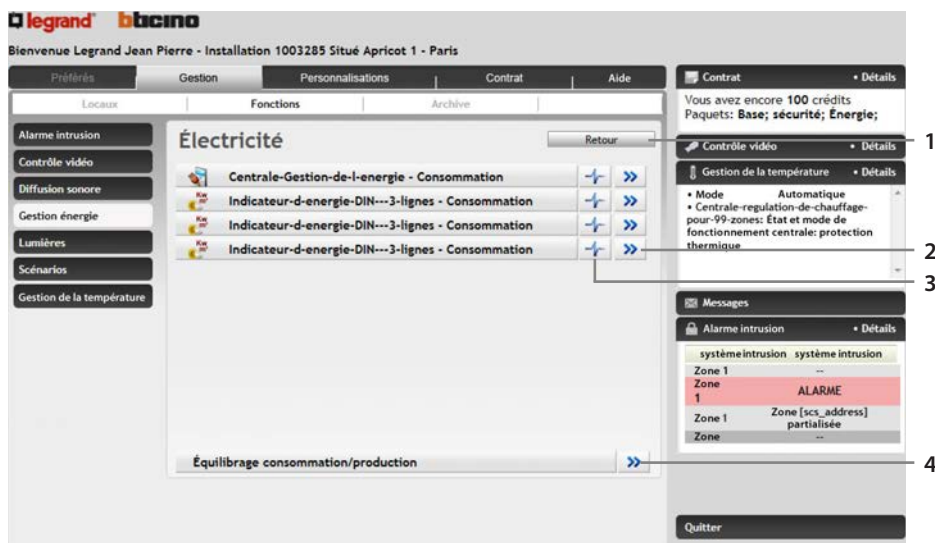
legrand bticino

Bienvenue Legrand Jean Pierre - Installation 1003285 Situé Apricot 1 - Paris

Préférés | Gestion | Personnalisations | Contrat | Aide

Locaux | Fonctions | Archive

Alarme intrusion
Contrôle vidéo
Diffusion sonore
Gestion énergie
Lumières
Scénarios
Gestion de la température

Électricité

Retour

Centrale-Gestion-de-l-energie - Consommation
Indicateur-d-energie-DIN---3-lignes - Consommation
Indicateur-d-energie-DIN---3-lignes - Consommation
Indicateur-d-energie-DIN---3-lignes - Consommation

Équilibrage consommation/production

Contrat • Détails
Vous avez encore 100 crédits
Paquets: Base; sécurité; Énergie;

Contrôle vidéo • Détails

Gestion de la température • Détails
• Mode Automatique
• Centrale-regulation-de-chauffage-pour-99-zones: État et mode de fonctionnement centrale: protection thermique

Messages

Alarme intrusion • Détails

| système intrusion | système intrusion |
|---|---|
| Zone 1 | -- |
| Zone 1 | ALARME |
| Zone 1 | Zone [scs_address] partialisée |
| Zone | -- |

Quitter

1
2
3
4